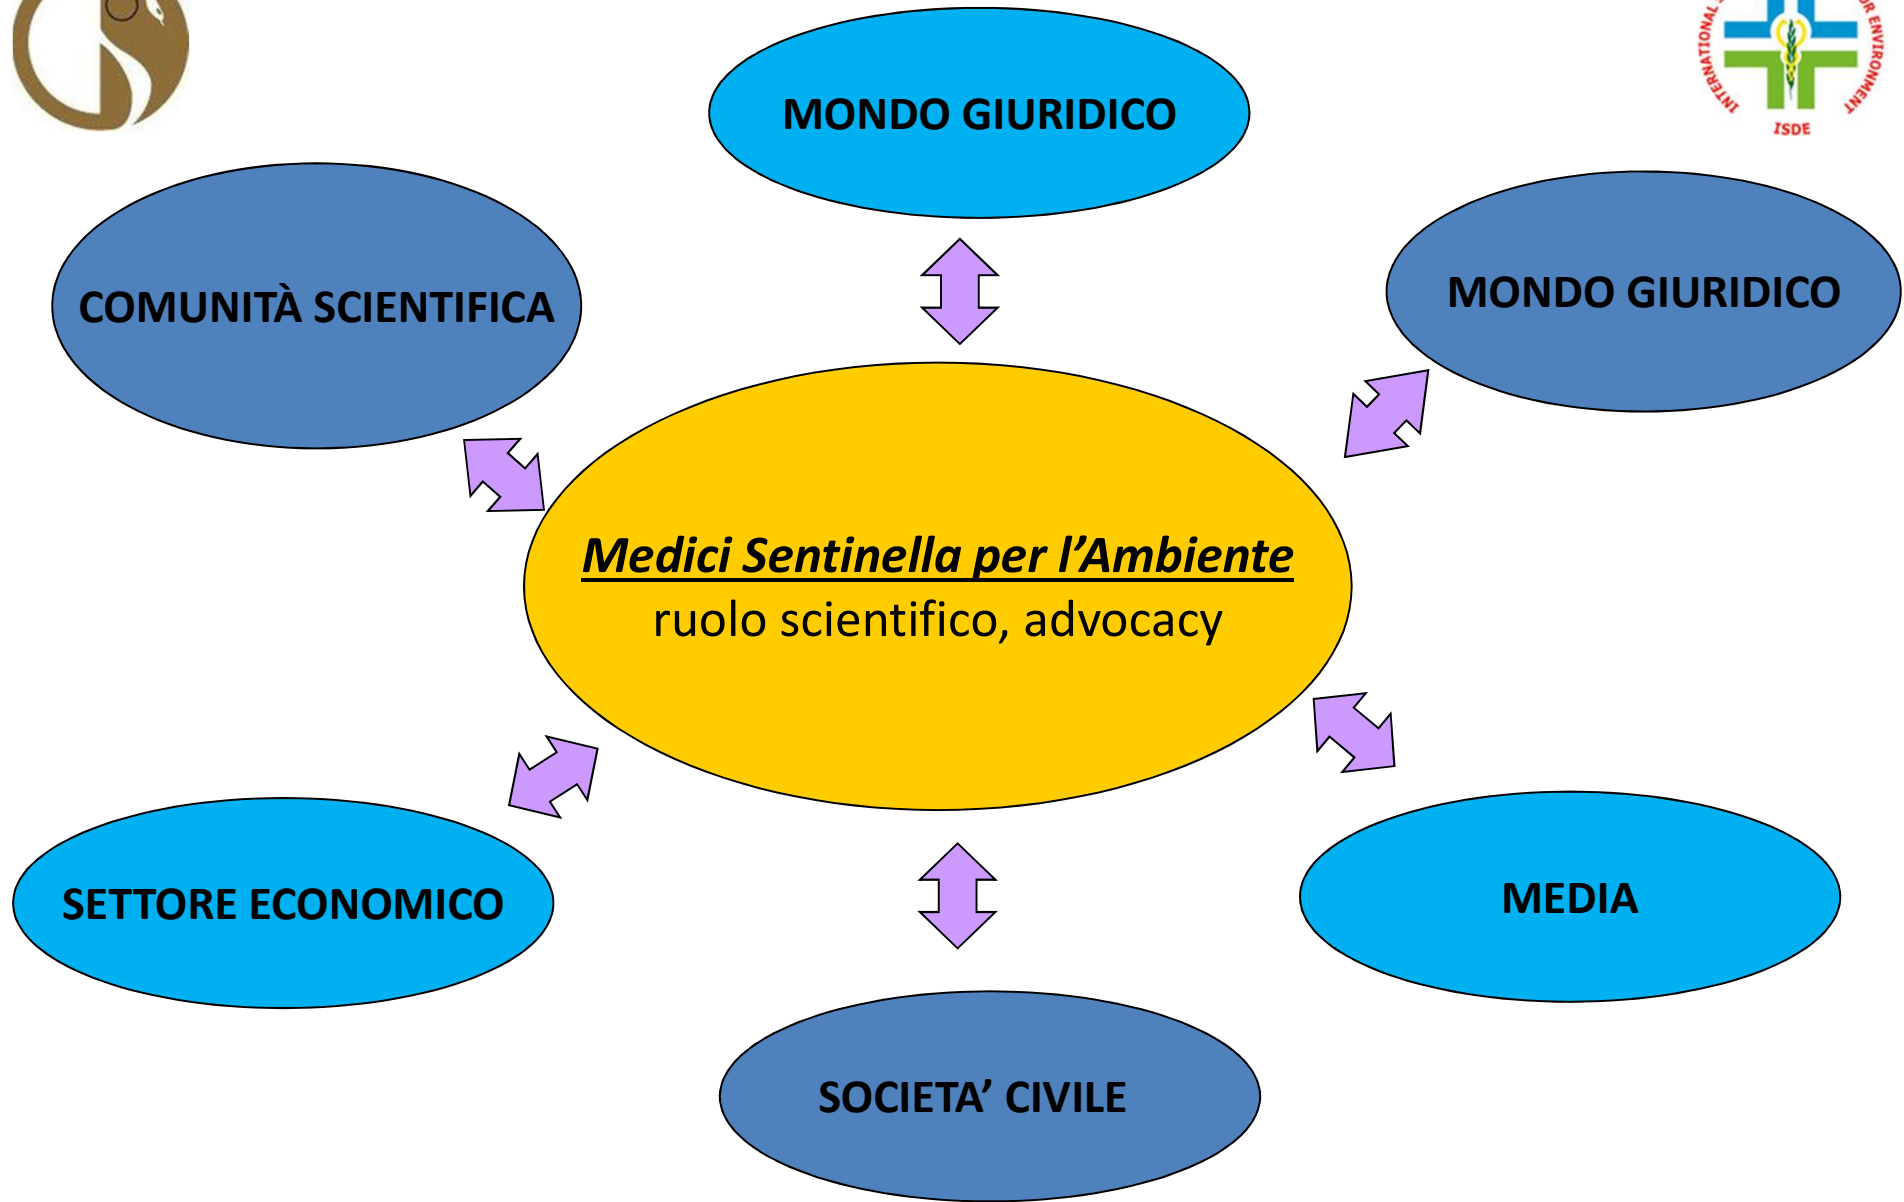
INTERNATIONAL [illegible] FOR ENVIRONMENT
ISDE

MONDO GIURIDICO

COMUNITÀ SCIENTIFICA

MONDO GIURIDICO

***Medici Sentinella per l'Ambiente***
ruolo scientifico, advocacy

SETTORE ECONOMICO

MEDIA

SOCIETA' CIVILE